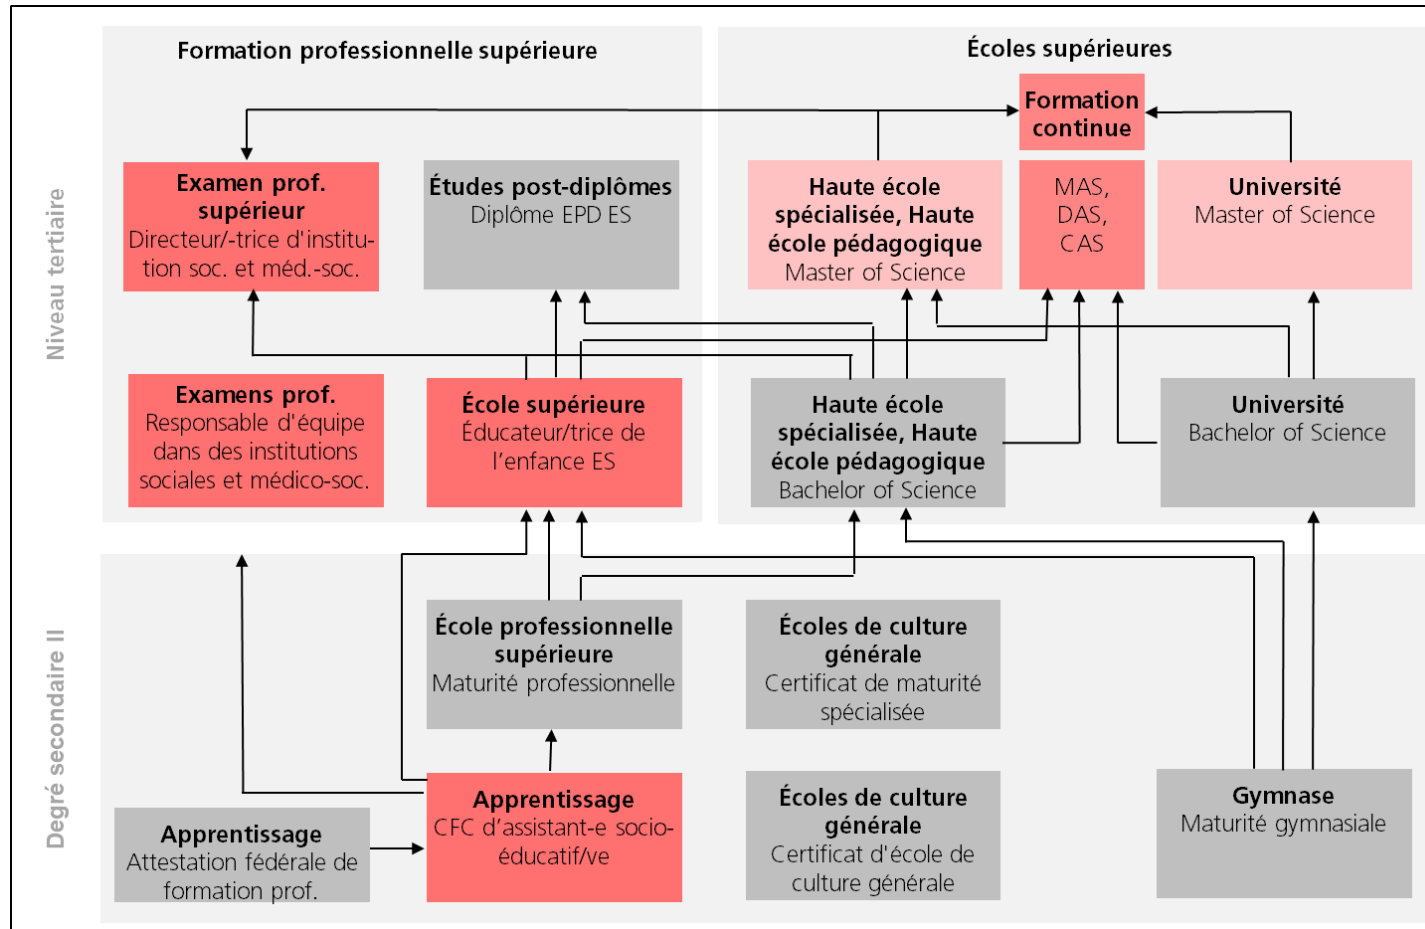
Niveau tertiaire

Formation professionnelle supérieure

Écoles supérieures

Formation continue

Examen prof. supérieur
Directeur/-trice d'institution soc. et méd.-soc.

Études post-diplômes
Diplôme EPD ES

Haute école spécialisée, Haute école pédagogique
Master of Science

MAS, DAS, CAS

Université
Master of Science

Examens prof.
Responsable d'équipe dans des institutions sociales et médico-soc.

École supérieure
Éducateur/trice de l'enfance ES

Haute école spécialisée, Haute école pédagogique
Bachelor of Science

Université
Bachelor of Science

Degré secondaire II

École professionnelle supérieure
Maturité professionnelle

Écoles de culture générale
Certificat de maturité spécialisée

Apprentissage
CFC d'assistant-e socio-éducatif/ve

Écoles de culture générale
Certificat d'école de culture générale

Gymnase
Maturité gymnasiale

Apprentissage
Attestation fédérale de formation prof.